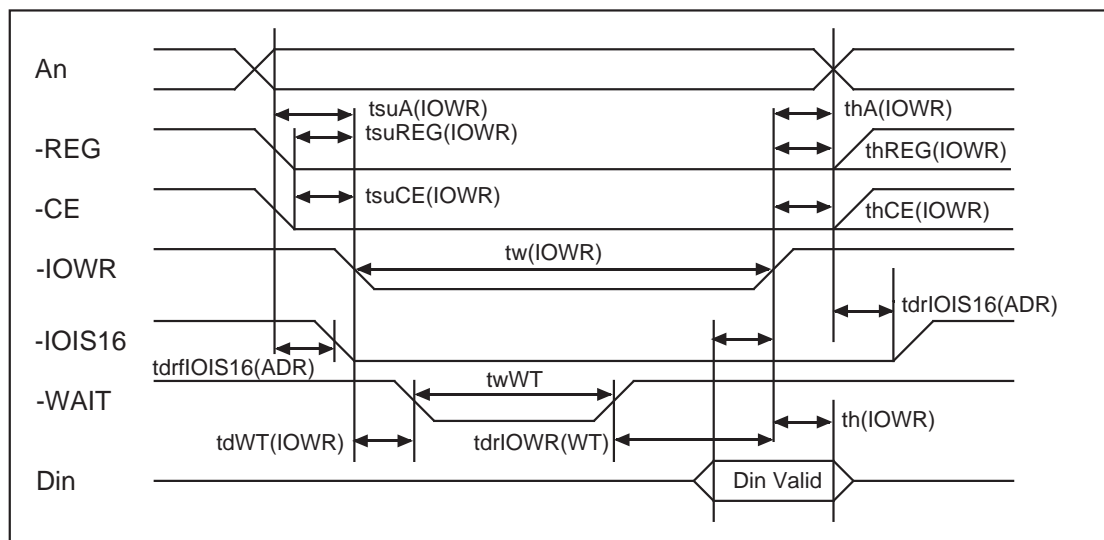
An

tsuA(IOWR)

thA(IOWR)

-REG

tsuREG(IOWR)

thREG(IOWR)

-CE

tsuCE(IOWR)

thCE(IOWR)

-IOWR

tw(IOWR)

-IOIS16

tdrIOIS16(ADR)

tdrfIOIS16(ADR)

-WAIT

twWT

th(IOWR)

tdWT(IOWR)

tdrIOWR(WT)

Din

Din Valid